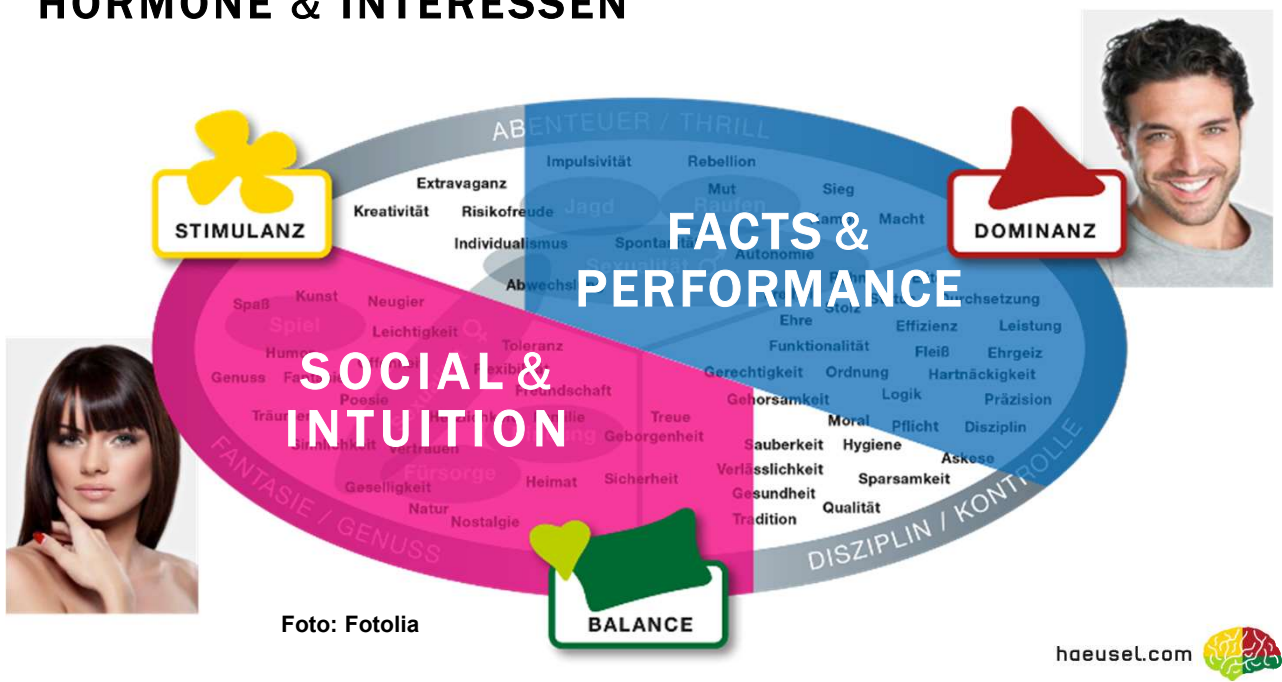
HORMONE & INTERESSEN

ABENTEUER / THRILL

STIMULANZ

DOMINANZ

Impulsivität
Rebellion
Extravaganz
Mut
Sieg
Kreativität
Risikofreude
Jagd
Raufen
Kampf
Macht
Individualismus
Spontanität
Autonomie
Abwechslung
Sexualität

FACTS & PERFORMANCE

Spaß
Kunst
Neugier
Spiel
Leichtigkeit
Toleranz
Humor
Flexibilität
Genuss
Fantasie
Freundschaft
Poesie
Träumen
Familie
Sinnlichkeit
Vertrauen
Geborgenheit
Fürsorge
Geselligkeit
Heimat
Natur
Nostalgie

SOCIAL & INTUITION

Stolz
Durchsetzung
Ehre
Effizienz
Leistung
Funktionalität
Fleiß
Ehrgeiz
Gerechtigkeit
Ordnung
Hartnäckigkeit
Gehorsamkeit
Logik
Präzision
Treue
Moral
Pflicht
Disziplin
Sauberkeit
Hygiene
Askese
Verlässlichkeit
Sicherheit
Sparsamkeit
Gesundheit
Qualität
Tradition

FANTASIE / GENUSS

DISZIPLIN / KONTROLLE

BALANCE

Foto: Fotolia

haeusel.com